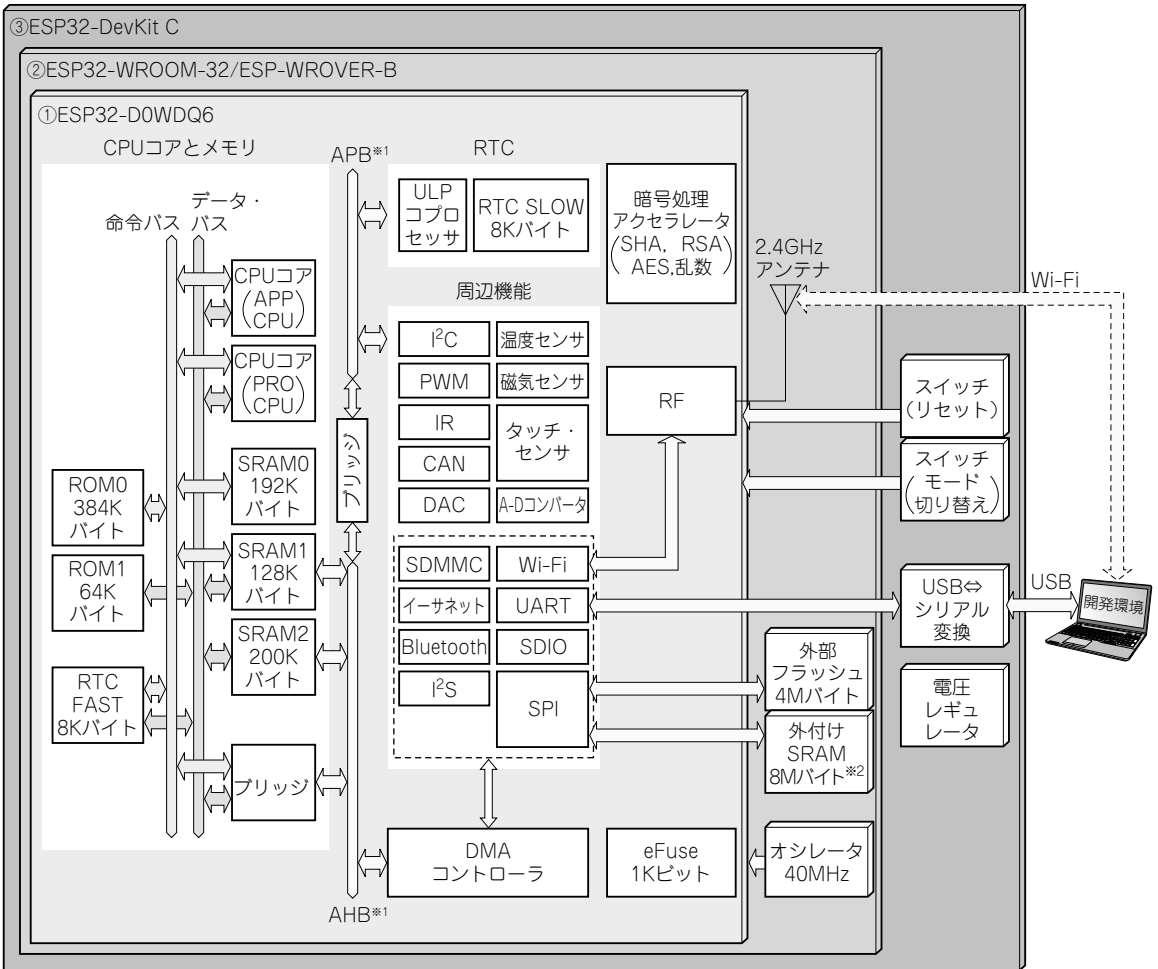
③ESP32-DevKit C

②ESP32-WROOM-32/ESP-WROVER-B

①ESP32-D0WDQ6

CPUコアとメモリ

命令バス

データ・バス

CPUコア (APP CPU)

CPUコア (PRO CPU)

ROM0 384K バイト

SRAM0 192K バイト

ROM1 64K バイト

SRAM1 128K バイト

SRAM2 200K バイト

RTC FAST 8Kバイト

ブリッジ

APB※1

ブリッジ

AHB※1

RTC

ULP コプロセッサ

RTC SLOW 8Kバイト

暗号処理 アクセラレータ (SHA, RSA AES,乱数)

周辺機能

$I^2C$

温度センサ

PWM

磁気センサ

IR

タッチ・センサ

CAN

DAC

A-Dコンバータ

SDMMC

Wi-Fi

イーサネット

UART

Bluetooth

SDIO

$I^2S$

SPI

DMA コントローラ

eFuse 1Kビット

RF

2.4GHz アンテナ

Wi-Fi

スイッチ (リセット)

スイッチ (モード 切り替え)

USB⇔ シリアル 変換

USB

開発環境

外部 フラッシュ 4Mバイト

外付け SRAM 8Mバイト※2

電圧 レギュ レータ

オシレータ 40MHz